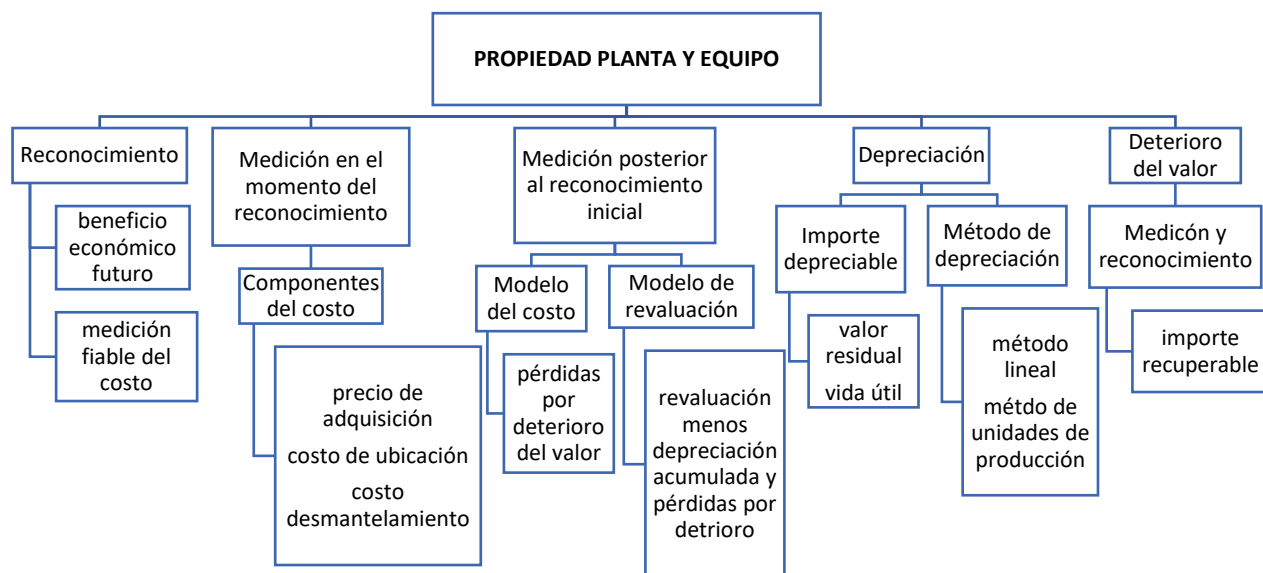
PROPIEDAD PLANTA Y EQUIPO

Reconocimiento

beneficio económico futuro

medición fiable del costo

Medición en el momento del reconocimiento

Componentes del costo

precio de adquisición

costo de ubicación

costo desmantelamiento

Medición posterior al reconocimiento inicial

Modelo del costo

pérdidas por deterioro del valor

Modelo de revaluación

revaluación menos depreciación acumulada y pérdidas por detrioro

Depreciación

Importe depreciable

valor residual

vida útil

Método de depreciación

método lineal

métdo de unidades de producción

Deterioro del valor

Medicón y reconocimiento

importe recuperable